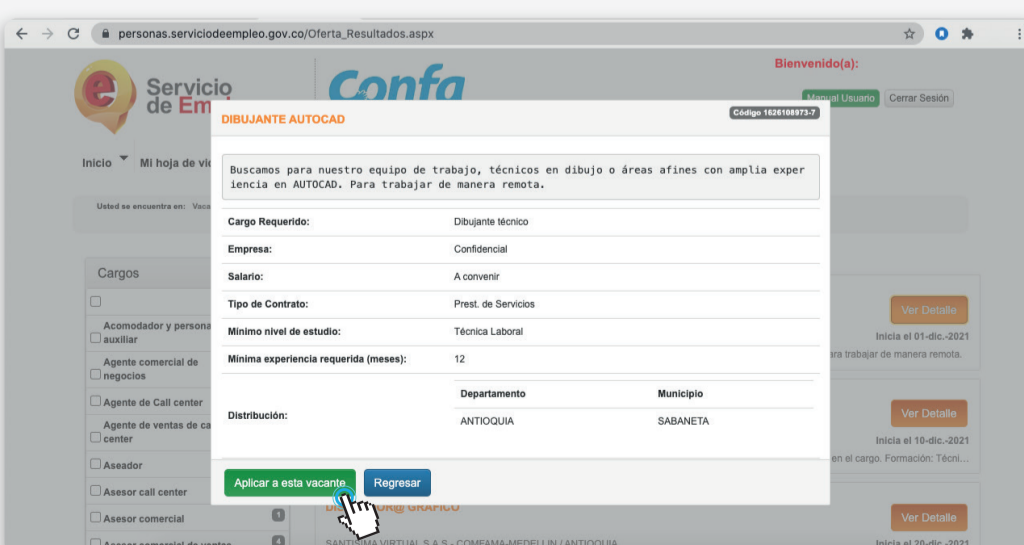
personas.serviciodeempleo.gov.co/Oferta_Resultados.aspx

Servicio de Em

Confa

Bienvenido(a):

Manual Usuario Cerrar Sesión

Inicio Mi hoja de vi

Usted se encuentra en: Vaca

Cargos

Acomodador y persona auxiliar

Agente comercial de negocios

Agente de Call center

Agente de ventas de ca center

Aseador

Asesor call center

Asesor comercial

Ver Detalle
Inicia el 01-dic.-2021
ara trabajar de manera remota.

Ver Detalle
Inicia el 10-dic.-2021
en el cargo. Formación: Técni...

Ver Detalle

DIBUJANTE AUTOCAD

Código 1626108973-7

Buscamos para nuestro equipo de trabajo, técnicos en dibujo o áreas afines con amplia experiencia en AUTOCAD. Para trabajar de manera remota.

| | |
|---|---|
| Cargo Requerido: | Dibujante técnico |
| Empresa: | Confidencial |
| Salario: | A convenir |
| Tipo de Contrato: | Prest. de Servicios |
| Minimo nivel de estudio: | Técnica Laboral |
| Minima experiencia requerida (meses): | 12 |

Distribución:

| Departamento | Municipio |
|---|---|
| ANTIOQUIA | SABANETA |

Aplicar a esta vacante Regresar

DI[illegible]OR@ GRAFICO

SANTISIMA VIRTUAL S.A.S - COMFAMA-MEDELLIN / ANTIOQUIA